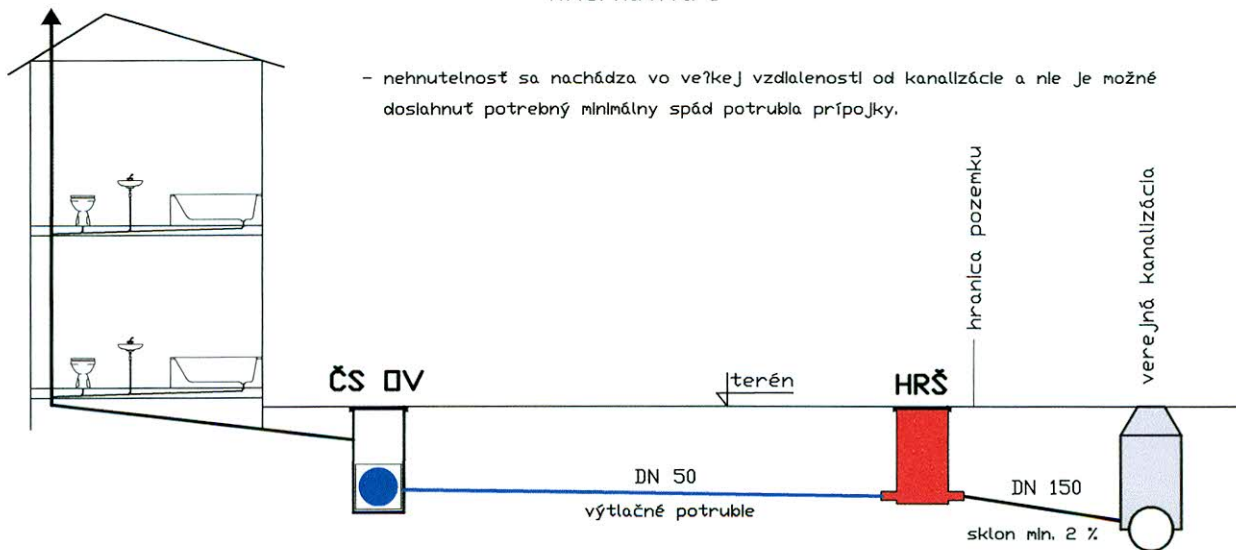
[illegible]

- nehnuteľnosť sa nachádza vo veľkej vzdialenosti od kanalizácie a nie je možné dosiahnuť potrebný minimálny spád potrubia prípojky.

hranica pozemku

verejná kanalizácia

ČS OV

terén

HRŠ

DN 50

výtlačné potrubie

DN 150

sklon min. 2 %